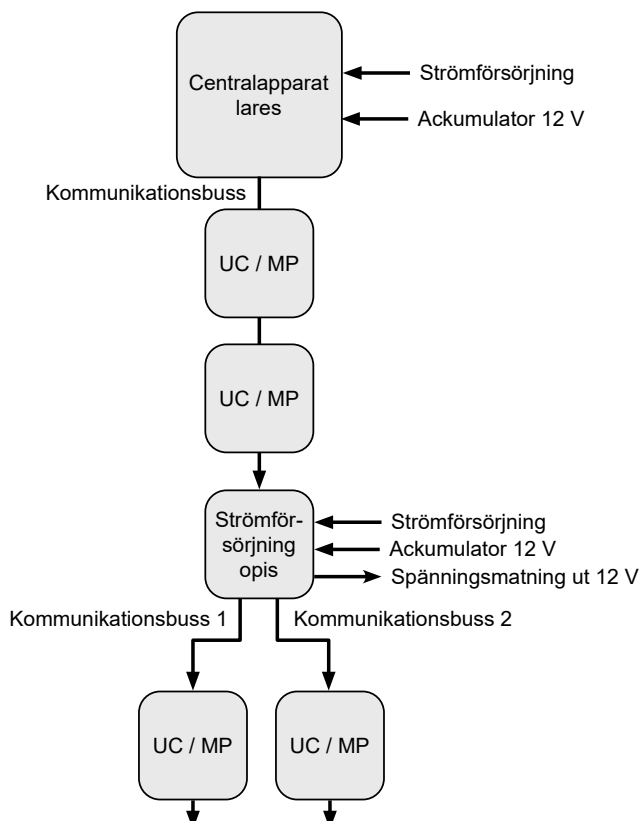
Centralapparat lares

Strömförsörjning

Ackumulator 12 V

Kommunikationsbuss

UC / MP

UC / MP

Strömförsörjning opis

Strömförsörjning

Ackumulator 12 V

Spänningsmatning ut 12 V

Kommunikationsbuss 1

Kommunikationsbuss 2

UC / MP

UC / MP